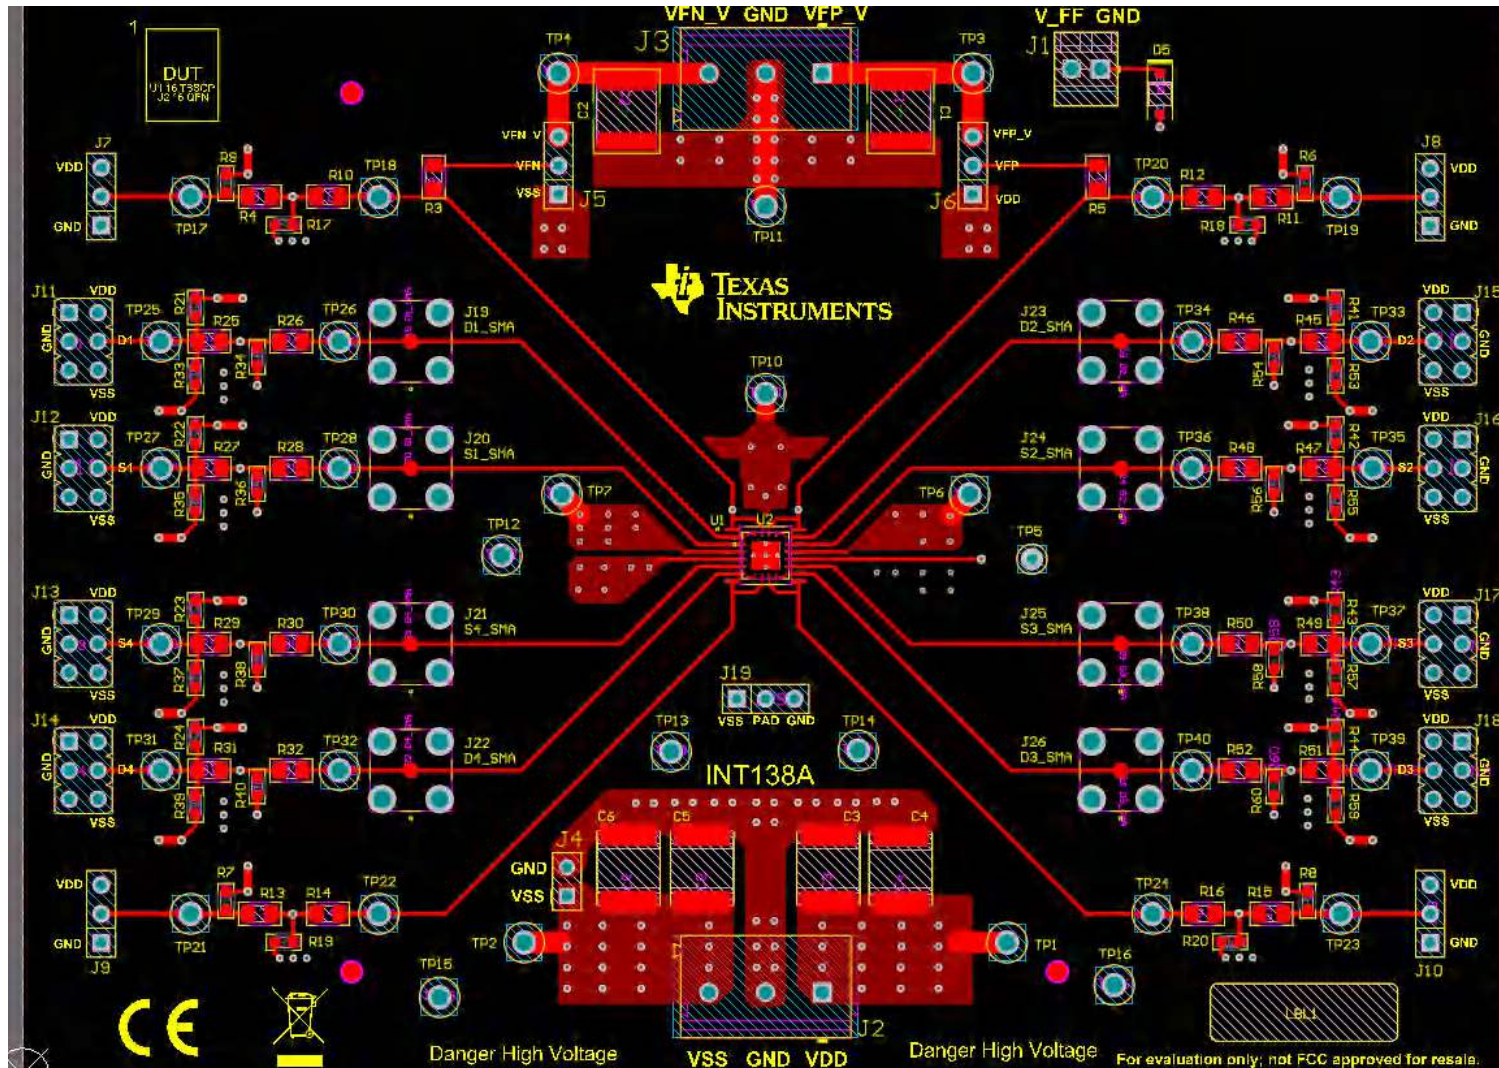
VFN_V GND VFP_V
V_FF GND
1
DUT
U1 16 TSSOP
U2 16 QFN
TP4
J3
TP3
J1
D5
C2
C1
VFN_V
VFN
VSS
J5
VFP_V
VFP
VDD
J6
J7
VDD
GND
R9
R10
TP18
R3
TP17
R4
R17
TP11
R5
TP20
R12
R6
J8
VDD
GND
R18
R11
TP19
TEXAS INSTRUMENTS
J11
VDD
GND
D1
VSS
TP25
R21
R25
R26
TP26
R33
R34
J19
D1_SMA
J23
D2_SMA
TP34
R46
R45
R41
TP33
J15
VDD
GND
D2
VSS
R54
R53
TP10
J12
VDD
GND
S1
VSS
TP27
R22
R27
R28
TP28
R35
R36
J20
S1_SMA
J24
S2_SMA
TP36
R48
R47
R42
TP35
J16
VDD
GND
S2
VSS
R56
R55
TP7
TP6
TP12
U1
U2
TP5
J13
VDD
GND
S4
VSS
TP29
R23
R29
R30
TP30
R37
R38
J21
S4_SMA
J25
S3_SMA
TP38
R50
R49
R43
TP37
J17
VDD
GND
S3
VSS
R58
R57
J19
VSS PAD GND
J14
VDD
GND
D4
VSS
TP31
R24
R31
R32
TP32
R39
R40
J22
D4_SMA
TP13
TP14
J26
D3_SMA
TP40
R52
R51
R44
TP39
J18
VDD
GND
D3
VSS
R60
R59
INT138A
C6
C5
C3
C4
J4
GND
VSS
VDD
GND
J9
R7
R13
R14
TP22
TP21
R19
TP2
TP1
TP24
R16
R15
R8
VDD
GND
J10
R20
TP23
TP15
TP16
LBL1
Danger High Voltage
VSS GND VDD
J2
Danger High Voltage
For evaluation only; not FCC approved for resale.